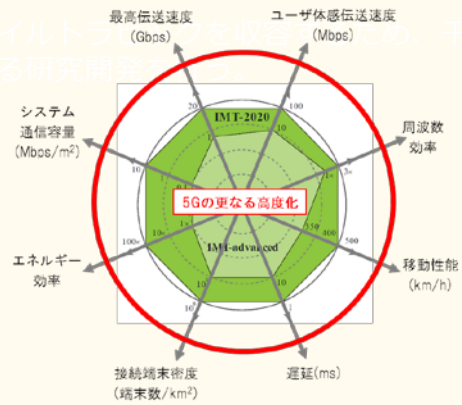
最高伝送速度
(Gbps)

ユーザ体感伝送速度
(Mbps)

システム
通信容量
(Mbps/m²)

周波数
効率

エネルギー
効率

移動性能
(km/h)

接続端末密度
(端末数/km²)

遅延(ms)

IMT-2020

IMT-advanced

5Gの更なる高度化

20

100

10

1

10

1

100x

1x

3x

1x

400

500

350

10

1

10⁵

10⁶

10

1

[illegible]